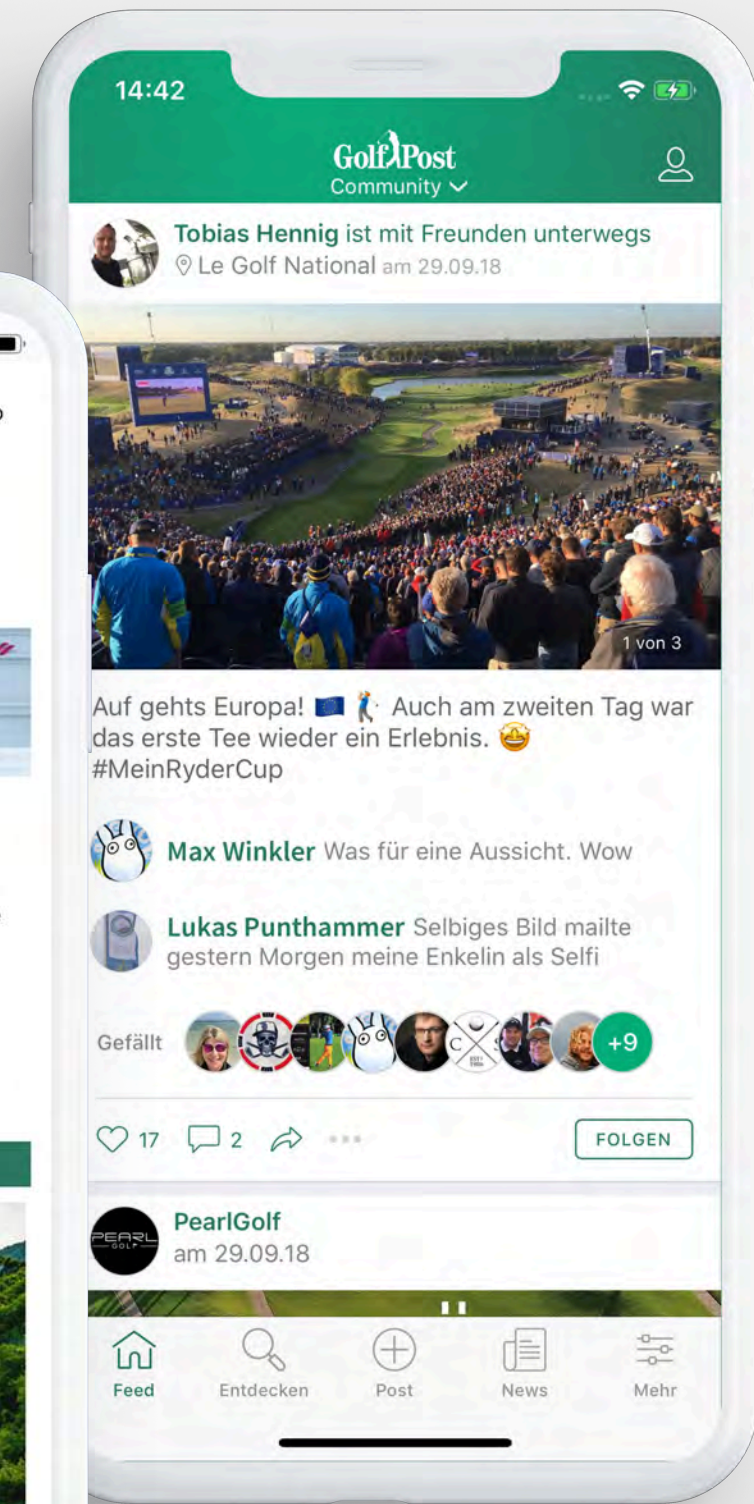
14:42

GolfPost
Community

Tobias Hennig ist mit Freunden unterwegs
Le Golf National am 29.09.18

1 von 3

Auf gehts Europa! 🇪🇺 🏌️ Auch am zweiten Tag war das erste Tee wieder ein Erlebnis. 🤩 #MeinRyderCup

Max Winkler Was für eine Aussicht. Wow

Lukas Punthammer Selbiges Bild mailte gestern Morgen meine Enkelin als Selfi

Gefällt +9

17 2

FOLGEN

PearlGolf
am 29.09.18

Feed Entdecken Post News Mehr